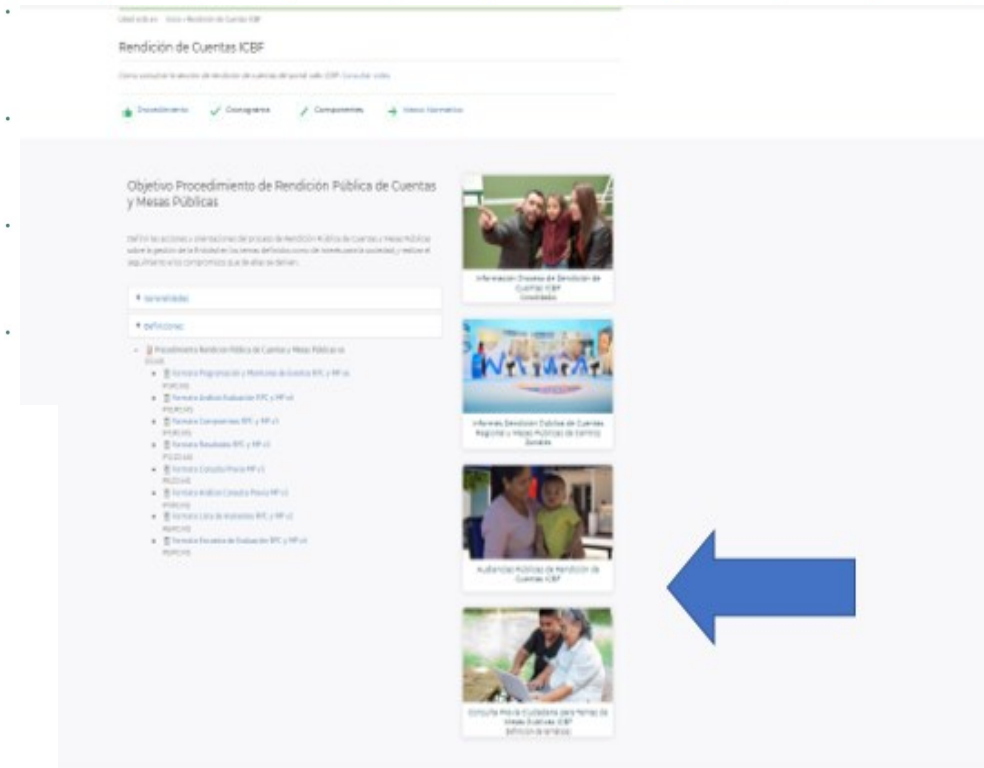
Usted está en: Inicio » Rendición de Cuentas ICBF

Rendición de Cuentas ICBF

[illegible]

Procedimiento ✓ Cronograma Componentes → Marco Normativo

Objetivo Procedimiento de Rendición Pública de Cuentas y Mesas Públicas

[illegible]

Generalidades

Definiciones

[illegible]

Información Dinámica de Rendición de Cuentas ICBF Consolidado

Informes Rendición Pública de Cuentas Regional y Mesas Públicas de Centros Zonales

Audiencias Públicas de Rendición de Cuentas ICBF

Consulta Previa Ciudadana para Temas de Mesas Públicas ICBF Definición de temáticas